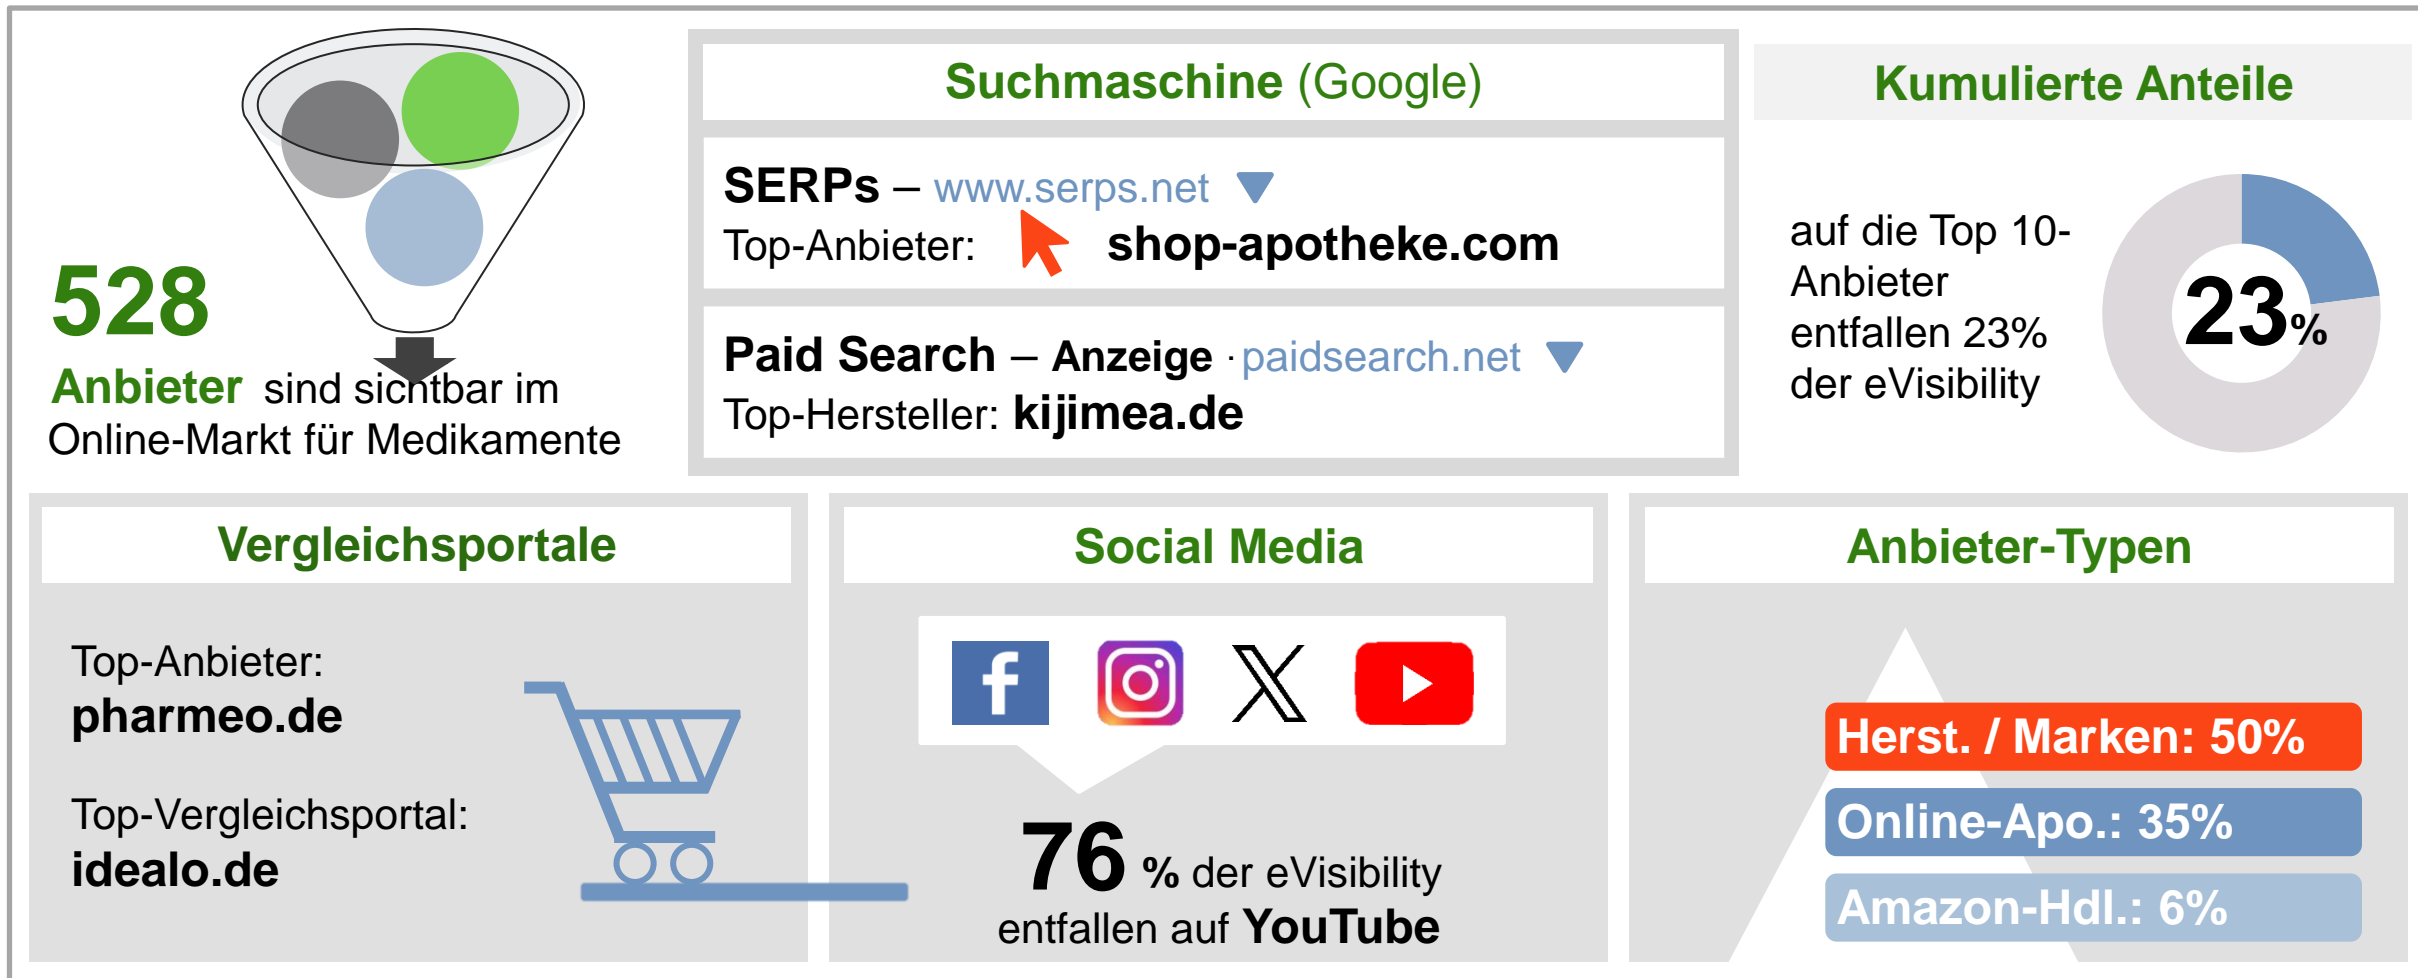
528
Anbieter sind sichtbar im Online-Markt für Medikamente

Suchmaschine (Google)

SERPs – www.serps.net
Top-Anbieter: shop-apotheke.com

Paid Search – Anzeige · paidsearch.net
Top-Hersteller: kijimea.de

Kumulierte Anteile

auf die Top 10-Anbieter entfallen 23% der eVisibility

23%

Vergleichsportale

Top-Anbieter:
pharmeo.de

Top-Vergleichsportal:
idealo.de

Social Media

76 % der eVisibility entfallen auf YouTube

Anbieter-Typen

Herst. / Marken: 50%
Online-Apo.: 35%
Amazon-Hdl.: 6%